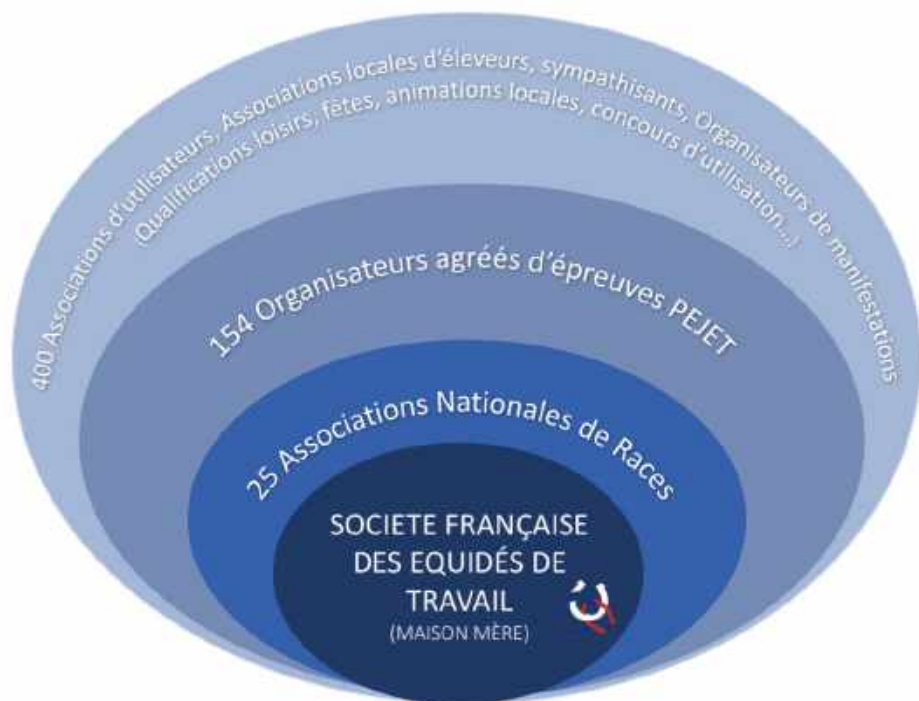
400 Associations d'utilisateurs, Associations locales d'éleveurs, sympathisants, Organisateurs de manifestations (Qualifications loisirs, fêtes, animations locales, concours d'utilisation...)

154 Organisateurs agréés d'épreuves PEJET

25 Associations Nationales de Races

SOCIETE FRANÇAISE DES EQUIDÉS DE TRAVAIL
(MAISON MÈRE)